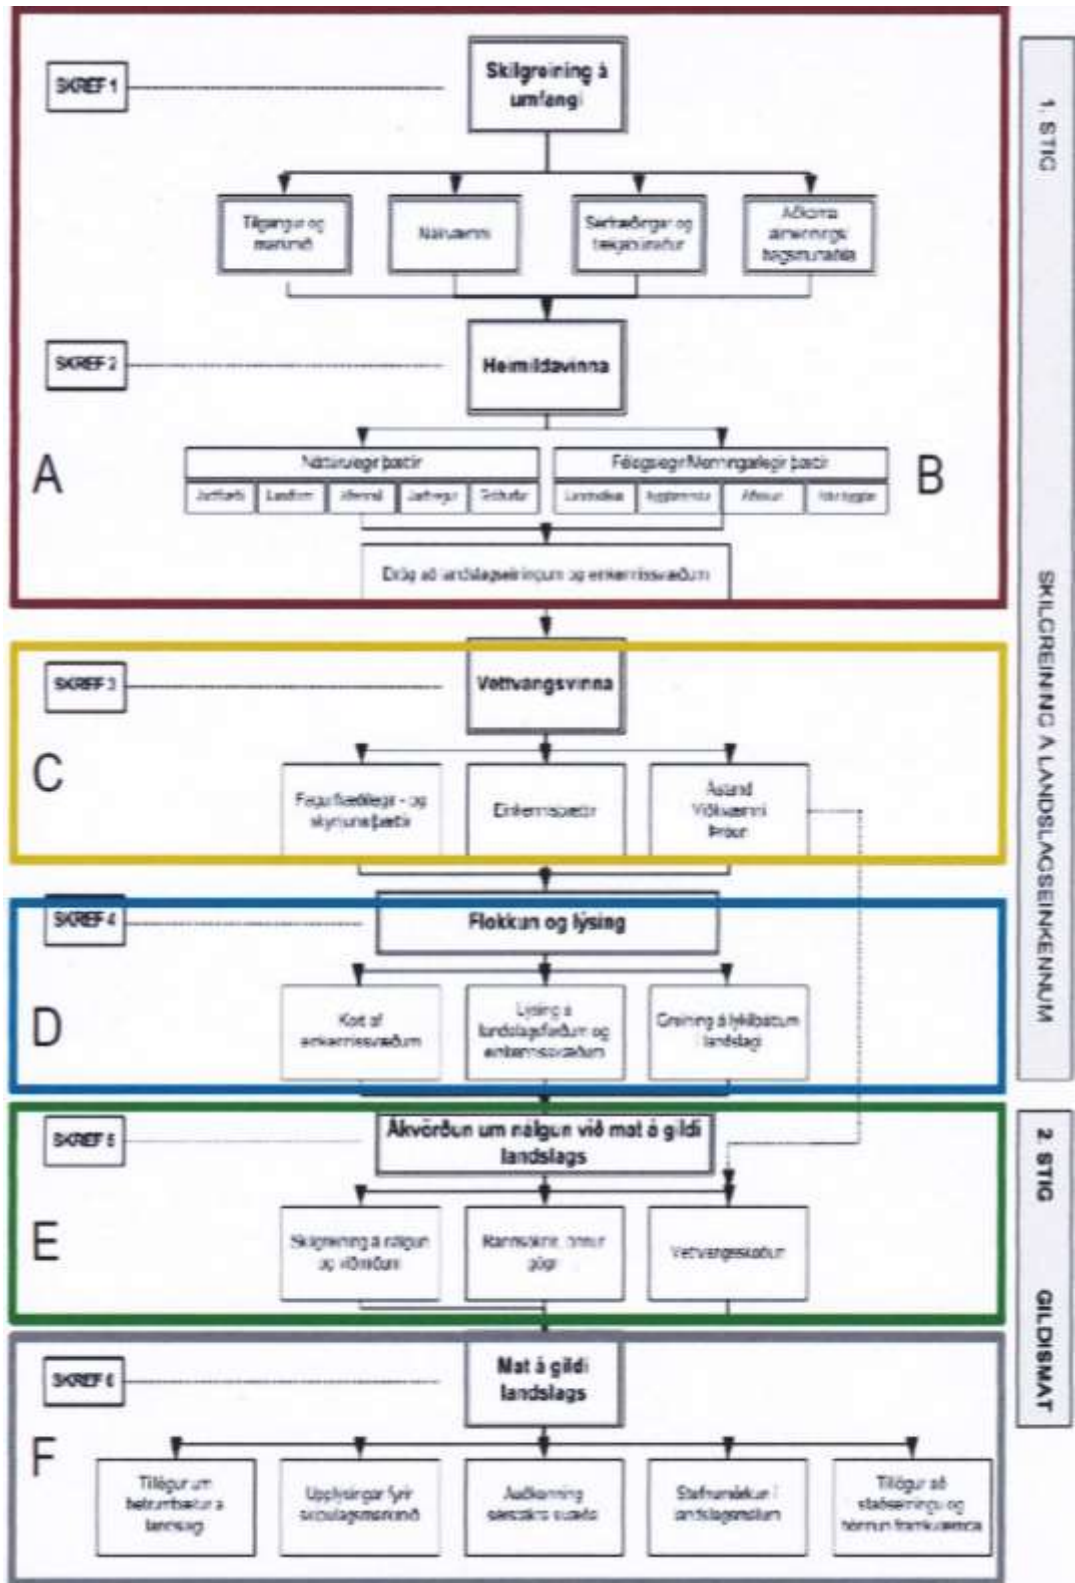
SKREF 1

Skilgreining á umfangi

Tilgangur og markmið

Náttúruvernd

Sérfræðingar og hagsmunaaðilar

Aðkoma almennings hagsmunaaðila

SKREF 2

Heimildavinna

A

Náttúrulegir þættir

Jarðfræði | Landform | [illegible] | Jarðvegur | Gróðurfar

Félagslegir/Menningarlegir þættir

Landnotkun | Byggðamynstur | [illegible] | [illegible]

B

Drög að landslagseiningum og einkennissvæðum

SKREF 3

Vettvangsvinna

C

Fagurfræðilegir - og skynunarþættir

Einkennisþættir

Ástand Viðkvæmni Þróun

SKREF 4

Flokkun og lýsing

D

Kort af einkennissvæðum

Lýsing á landslagsflokkum og einkennissvæðum

Greining á lykilþáttum í landslagi

SKREF 5

Ákvörðun um nálgun við mat á gildi landslags

E

Skilgreining á nálgun og viðmiðum

Rannsóknir, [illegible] gögn

Vettvangsathugun

SKREF 6

Mat á gildi landslags

F

Tillögur um betrumbætur á landslagi

Upplýsingar fyrir skipulagsgerð

Auðkenning sérstakra svæða

Stefnumótun í landslagsmálum

Tillögur að staðsetningu og hönnun framkvæmda

1. STIG

SKILGREINING Á LANDSLAGSEINKENNUM

2. STIG

GILDISMAT